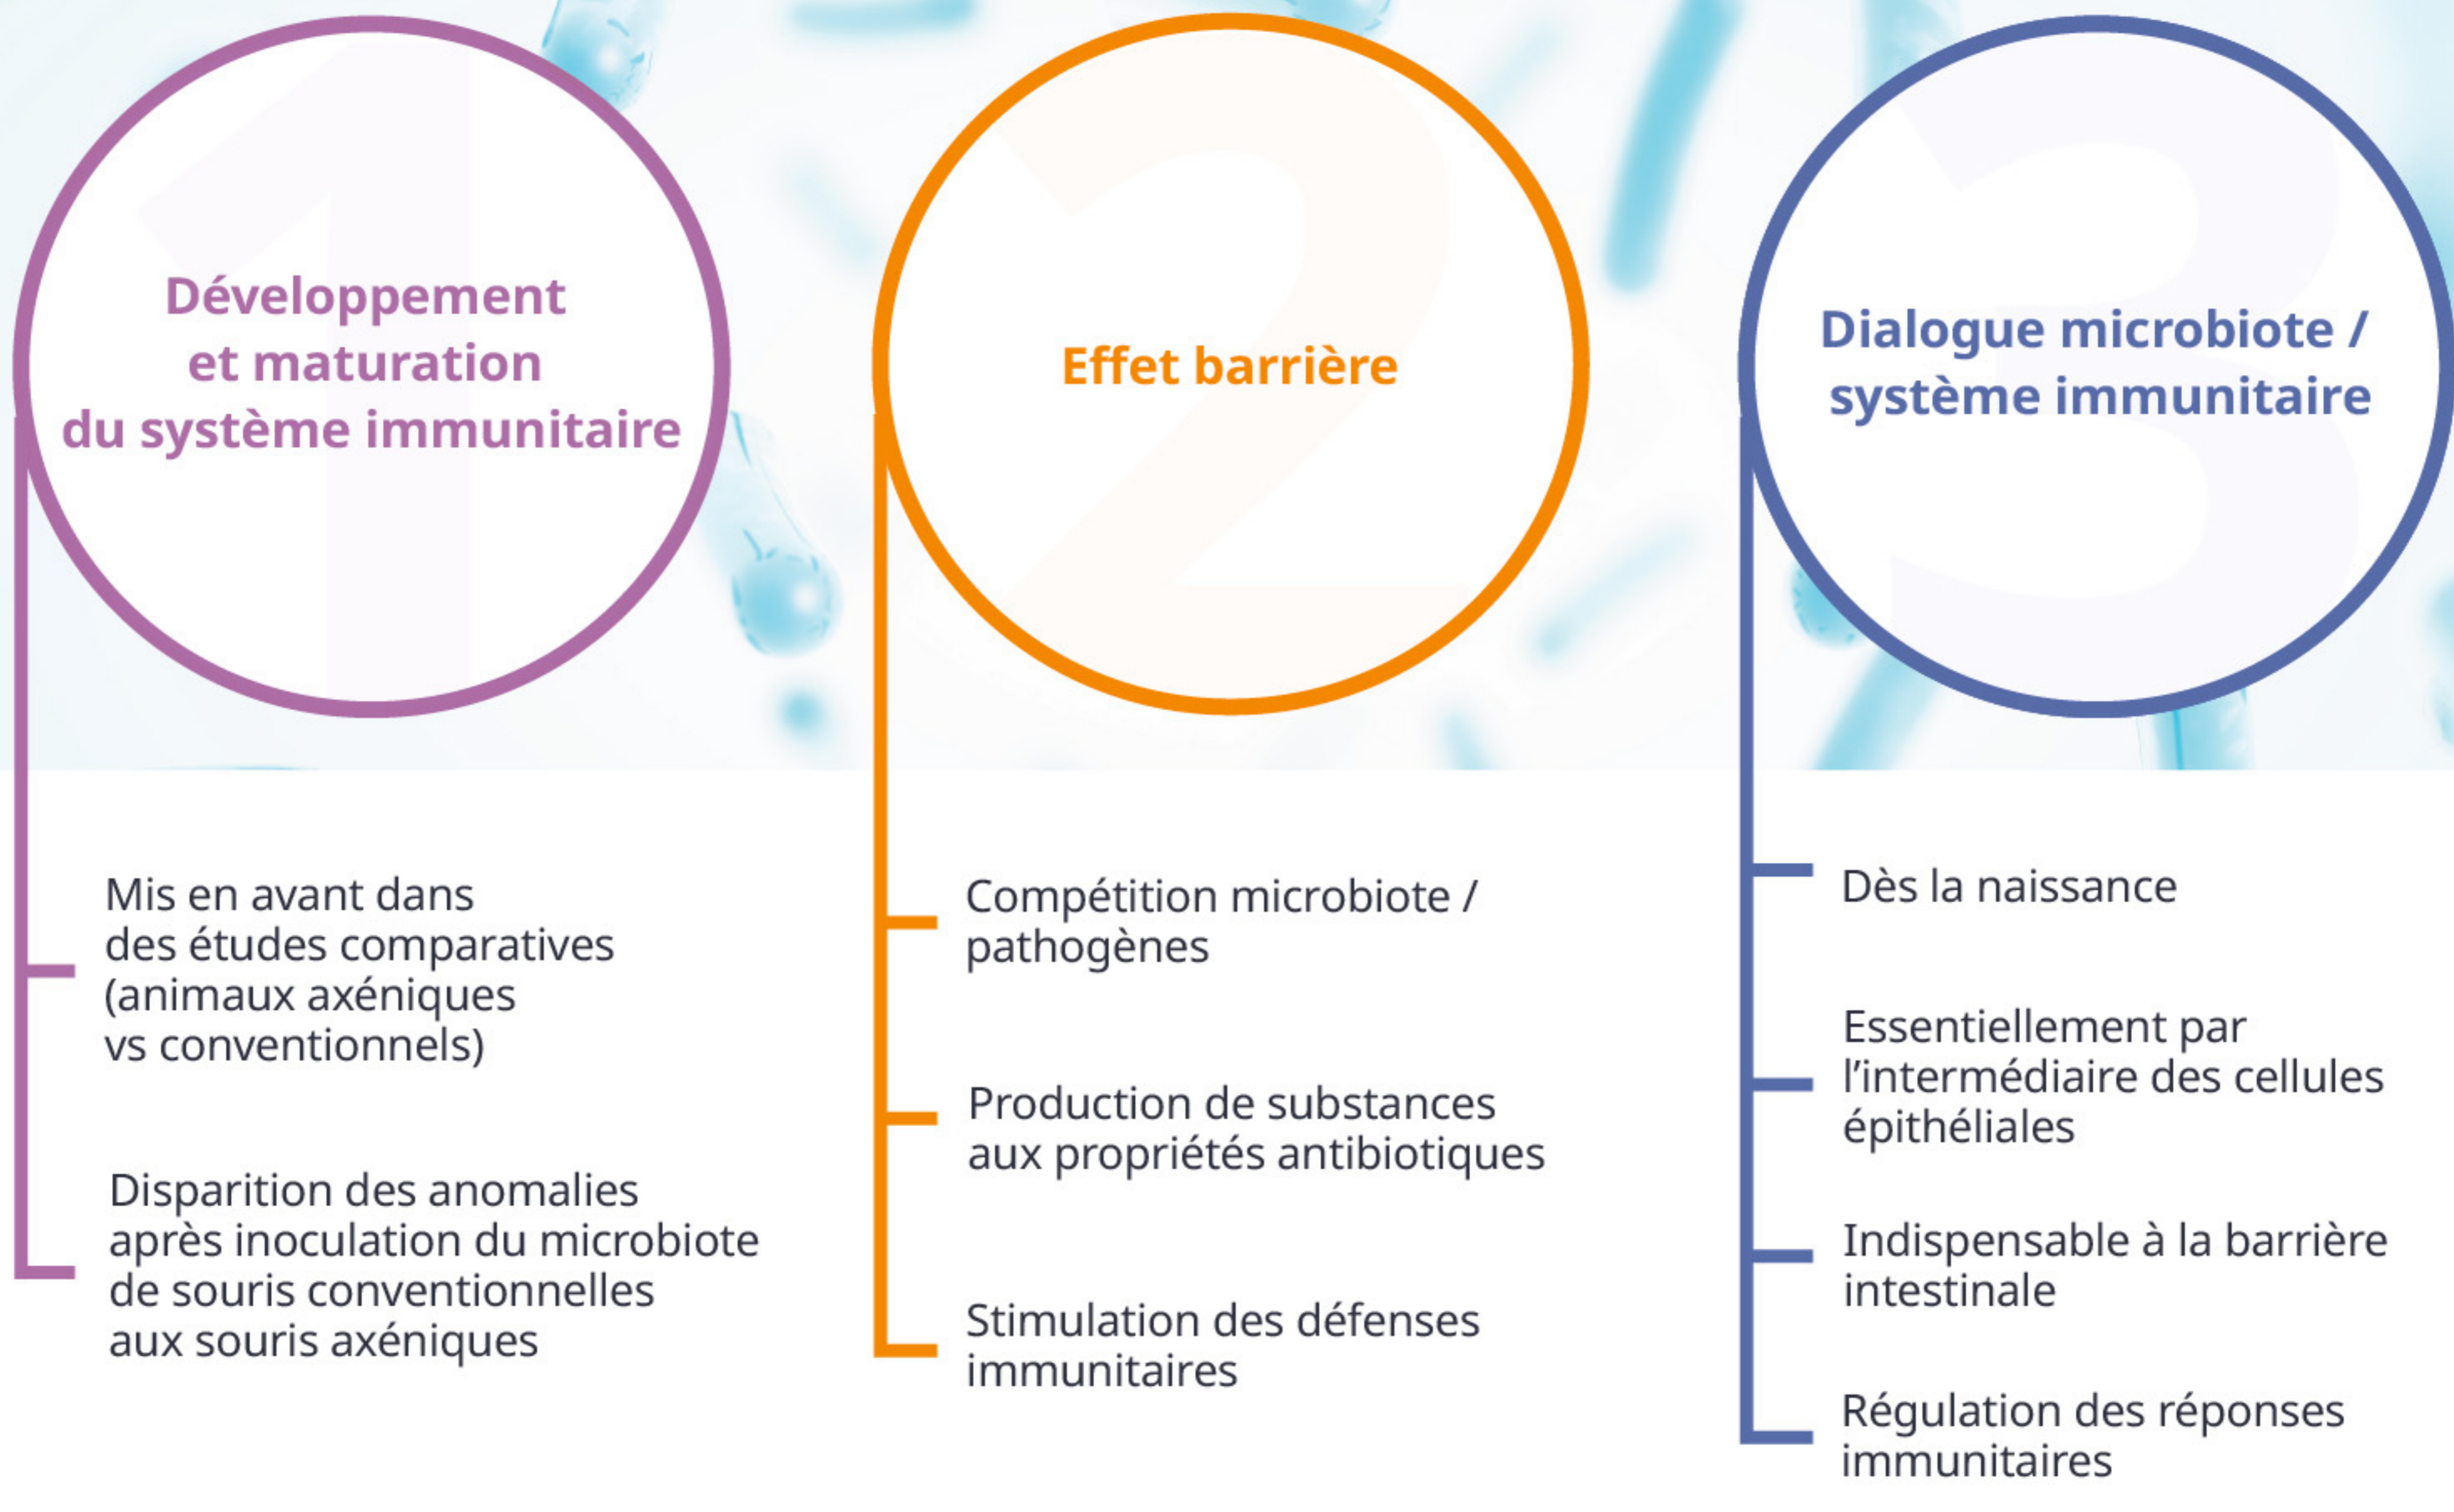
1

Développement et maturation du système immunitaire

Mis en avant dans des études comparatives (animaux axéniques vs conventionnels)

Disparition des anomalies après inoculation du microbiote de souris conventionnelles aux souris axéniques

2

Effet barrière

Compétition microbiote / pathogènes

Production de substances aux propriétés antibiotiques

Stimulation des défenses immunitaires

3

Dialogue microbiote / système immunitaire

Dès la naissance

Essentiellement par l'intermédiaire des cellules épithéliales

Indispensable à la barrière intestinale

Régulation des réponses immunitaires